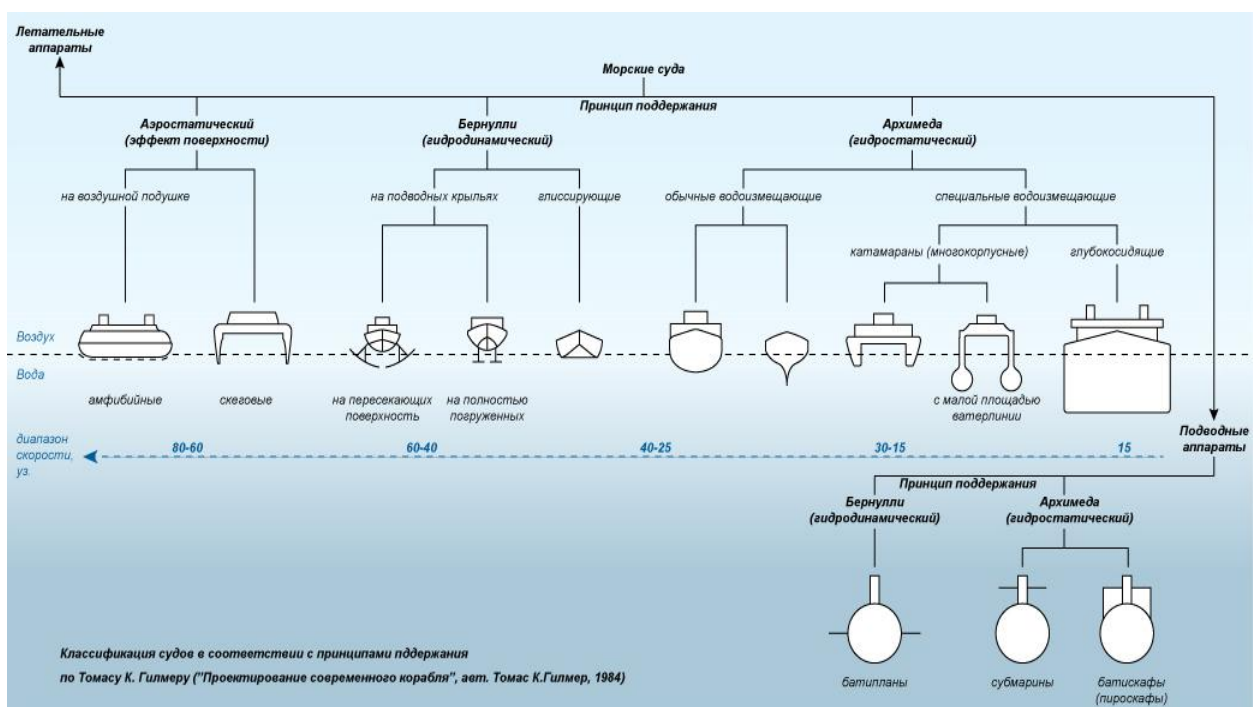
Летательные аппараты

Морские суда

Принцип поддержания

Аэростатический (эффект поверхности)

Бернулли (гидродинамический)

Архимеда (гидростатический)

на воздушной подушке

на подводных крыльях

глиссирующие

обычные водоизмещающие

специальные водоизмещающие

катамараны (многокорпусные)

глубокосидящие

Воздух

Вода

амфибийные

скеговые

на пересекающих поверхность

на полностью погруженных

с малой площадью ватерлинии

диапазон скорости, уз.

80-60

60-40

40-25

30-15

15

Подводные аппараты

Принцип поддержания

Бернулли (гидродинамический)

Архимеда (гидростатический)

Классификация судов в соответствии с принципами пддержания

по Томасу К. Гилмеру ("Проектирование современного корабля", авт. Томас К.Гилмер, 1984)

батипланы

субмарины

батискафы (пироскафы)